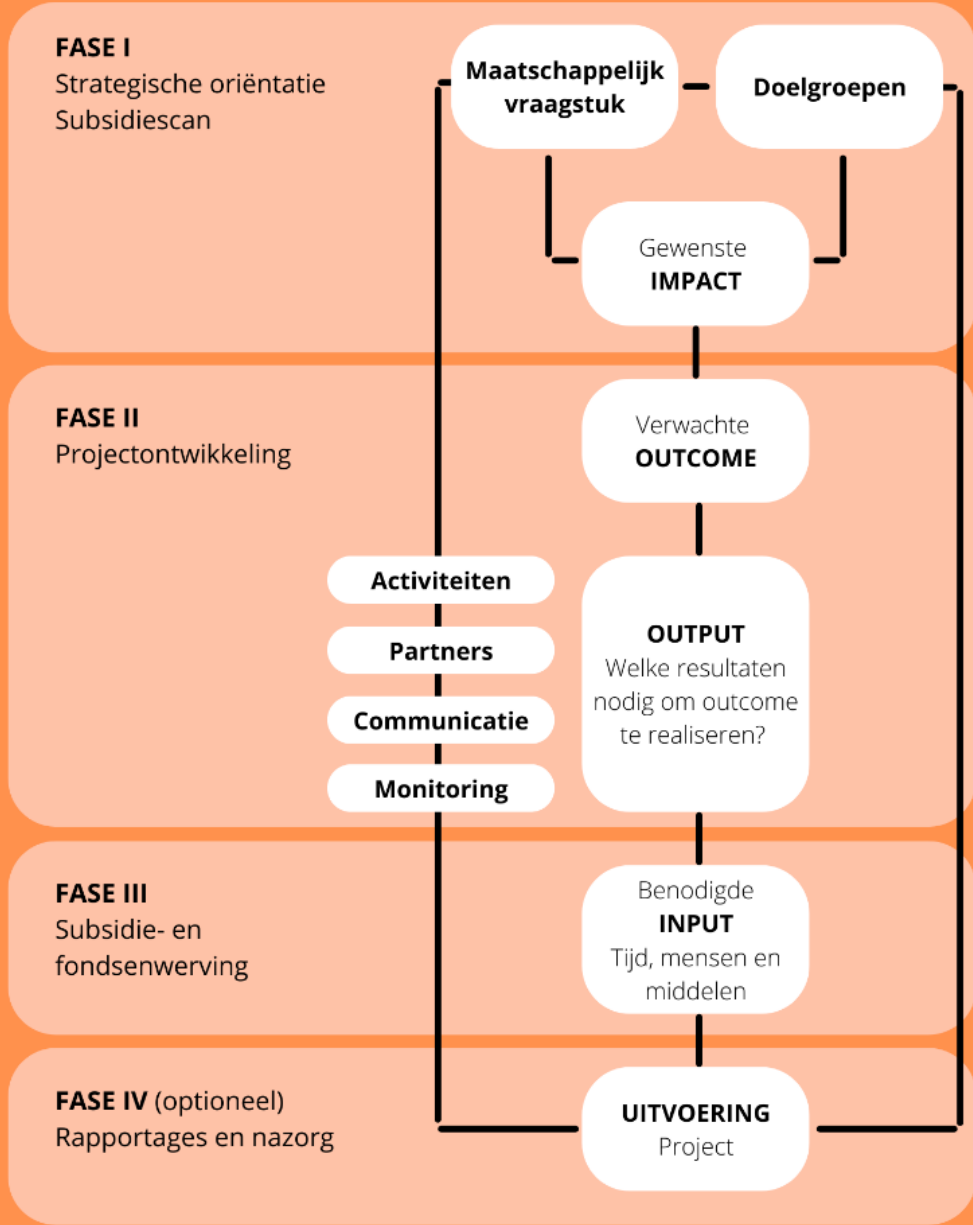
FASE I
Strategische oriëntatie
Subsidiescan

Maatschappelijk vraagstuk

Doelgroepen

Gewenste
IMPACT

FASE II
Projectontwikkeling

Verwachte
OUTCOME

Activiteiten

Partners

Communicatie

Monitoring

OUTPUT
Welke resultaten nodig om outcome te realiseren?

FASE III
Subsidie- en fondsenwerving

Benodigde
INPUT
Tijd, mensen en middelen

FASE IV (optioneel)
Rapportages en nazorg

UITVOERING
Project